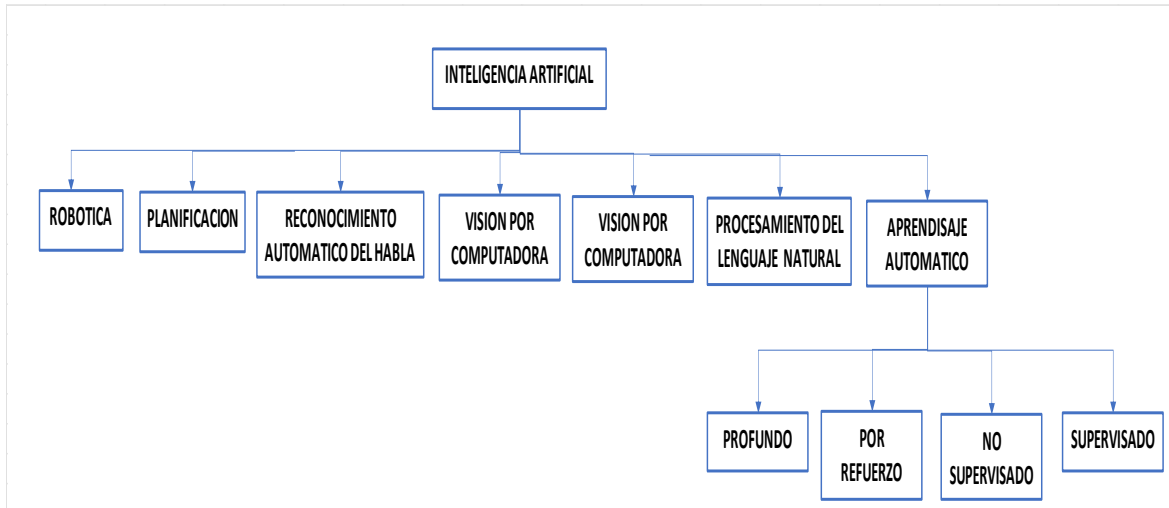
INTELIGENCIA ARTIFICIAL

ROBOTICA

PLANIFICACION

RECONOCIMIENTO AUTOMATICO DEL HABLA

VISION POR COMPUTADORA

VISION POR COMPUTADORA

PROCESAMIENTO DEL LENGUAJE NATURAL

APRENDISAJE AUTOMATICO

PROFUNDO

POR REFUERZO

NO SUPERVISADO

SUPERVISADO